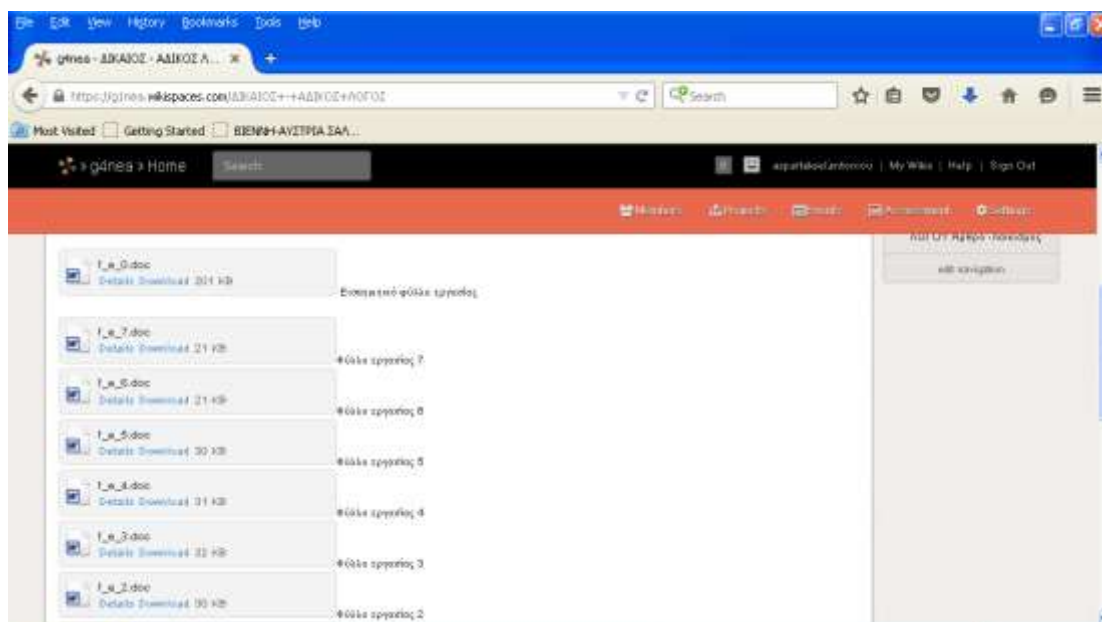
File Edit View History Bookmarks Tools Help

g4nea - ΔΙΚΑΙΟΣ - ΑΔΙΚΟΣ Λ... ×

https://g4nea.wikispaces.com/ΔΙΚΑΙΟΣ+-+ΑΔΙΚΟΣ+ΛΟΓΟΣ

Search

Most Visited Getting Started ΒΙΕΝΝΗ-ΑΥΣΤΡΙΑ ΣΑΛ...

g4nea › Home Search

aspartakosfantonoou | My Wikis | Help | Sign Out

Members Projects Events Assessment Settings

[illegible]

edit navigation

f_e_0.doc
Details Download 201 KB
Εισαγωγικό φύλλο εργασίας

f_e_7.doc
Details Download 21 KB
Φύλλο εργασίας 7

f_e_6.doc
Details Download 21 KB
Φύλλο εργασίας 6

f_e_5.doc
Details Download 30 KB
Φύλλο εργασίας 5

f_e_4.doc
Details Download 31 KB
Φύλλο εργασίας 4

f_e_3.doc
Details Download 32 KB
Φύλλο εργασίας 3

f_e_2.doc
Details Download 30 KB
Φύλλο εργασίας 2